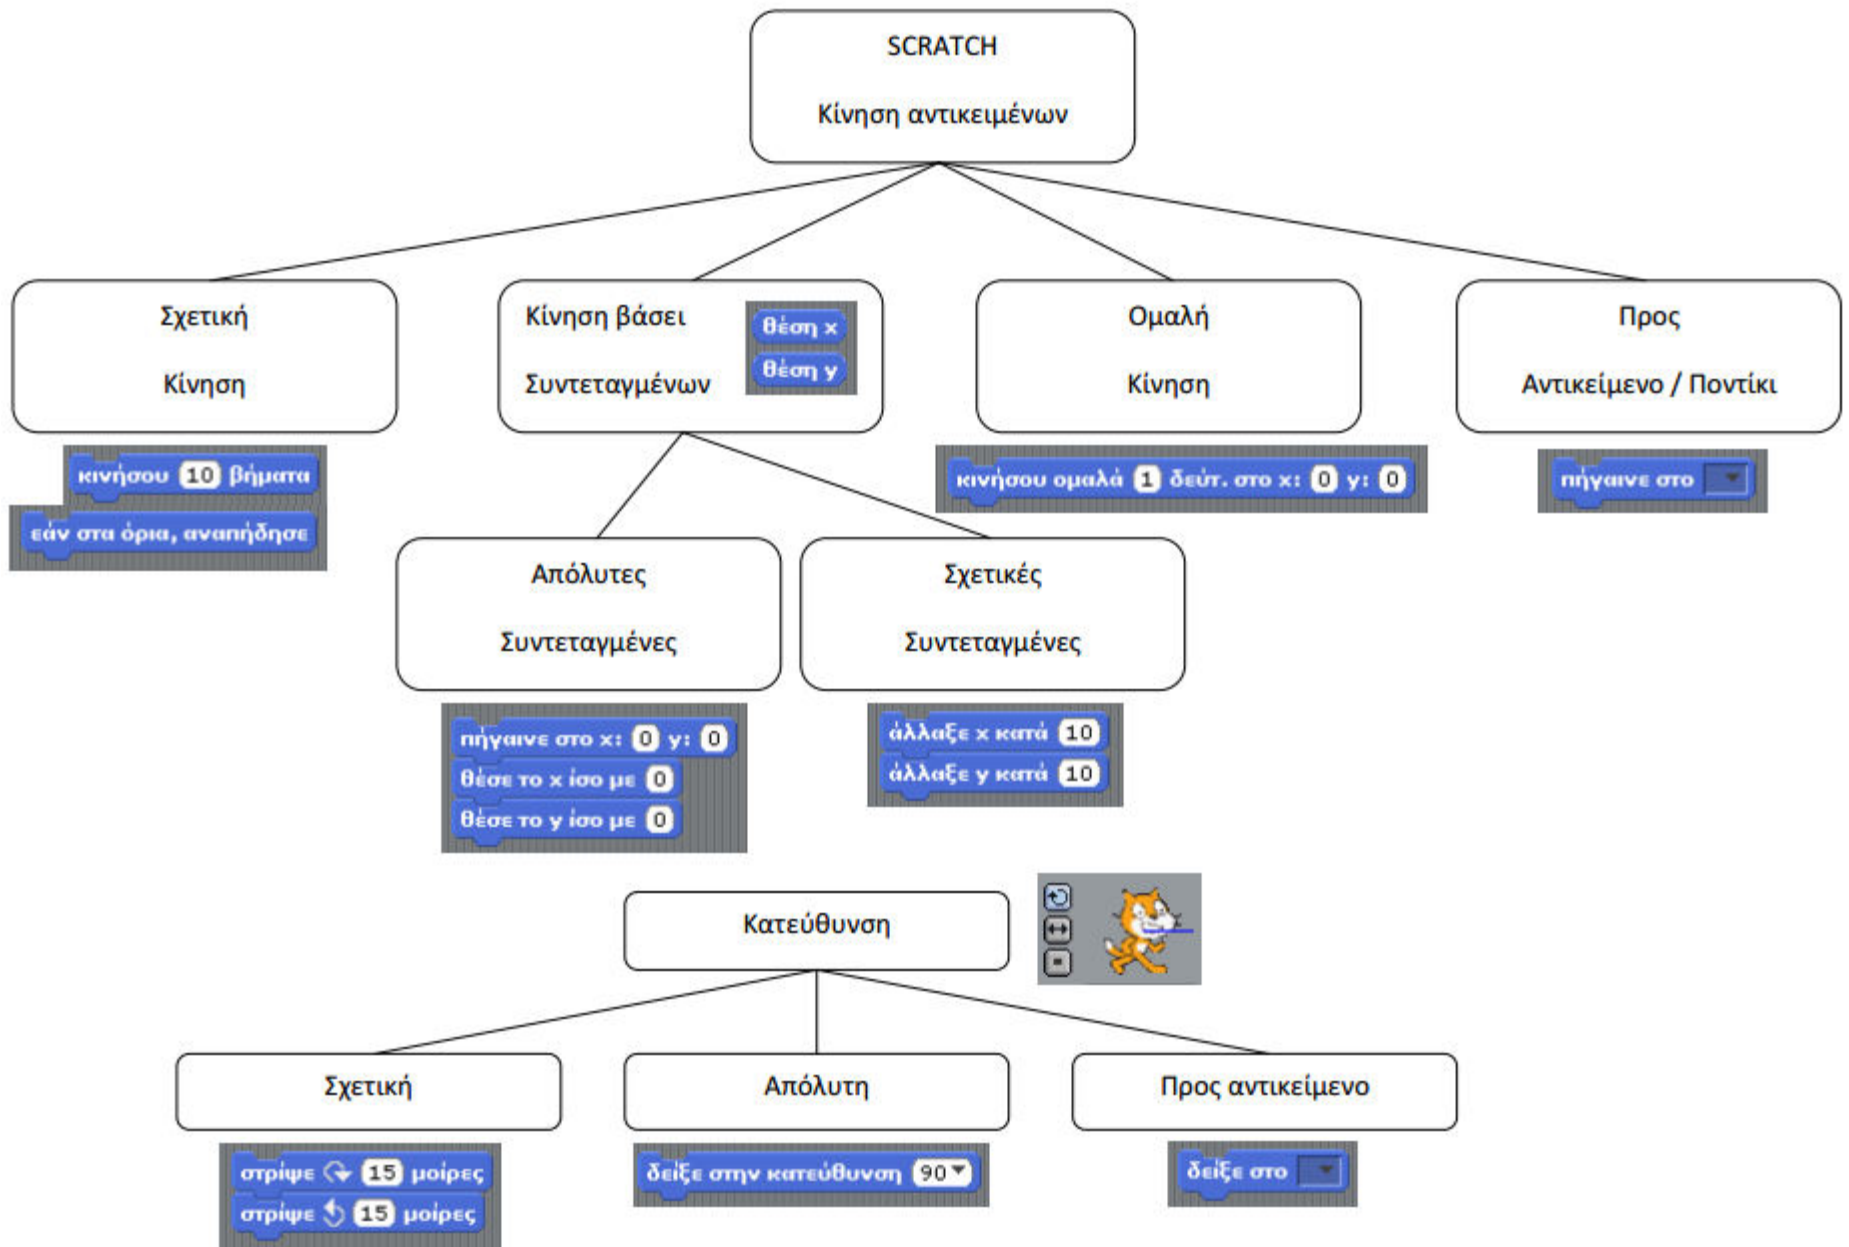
SCRATCH

Κίνηση αντικειμένων

Σχετική

Κίνηση

κινήσου 10 βήματα

εάν στα όρια, αναπήδησε

Κίνηση βάσει

Συντεταγμένων

θέση x

θέση y

Απόλυτες

Συντεταγμένες

πήγαινε στο x: 0 y: 0

θέσε το x ίσο με 0

θέσε το y ίσο με 0

Σχετικές

Συντεταγμένες

άλλαξε x κατά 10

άλλαξε y κατά 10

Ομαλή

Κίνηση

κινήσου ομαλά 1 δεύτ. στο x: 0 y: 0

Προς

Αντικείμενο / Ποντίκι

πήγαινε στο

Κατεύθυνση

Σχετική

στρίψε 15 μοίρες

στρίψε 15 μοίρες

Απόλυτη

δείξε στην κατεύθυνση 90

Προς αντικείμενο

δείξε στο